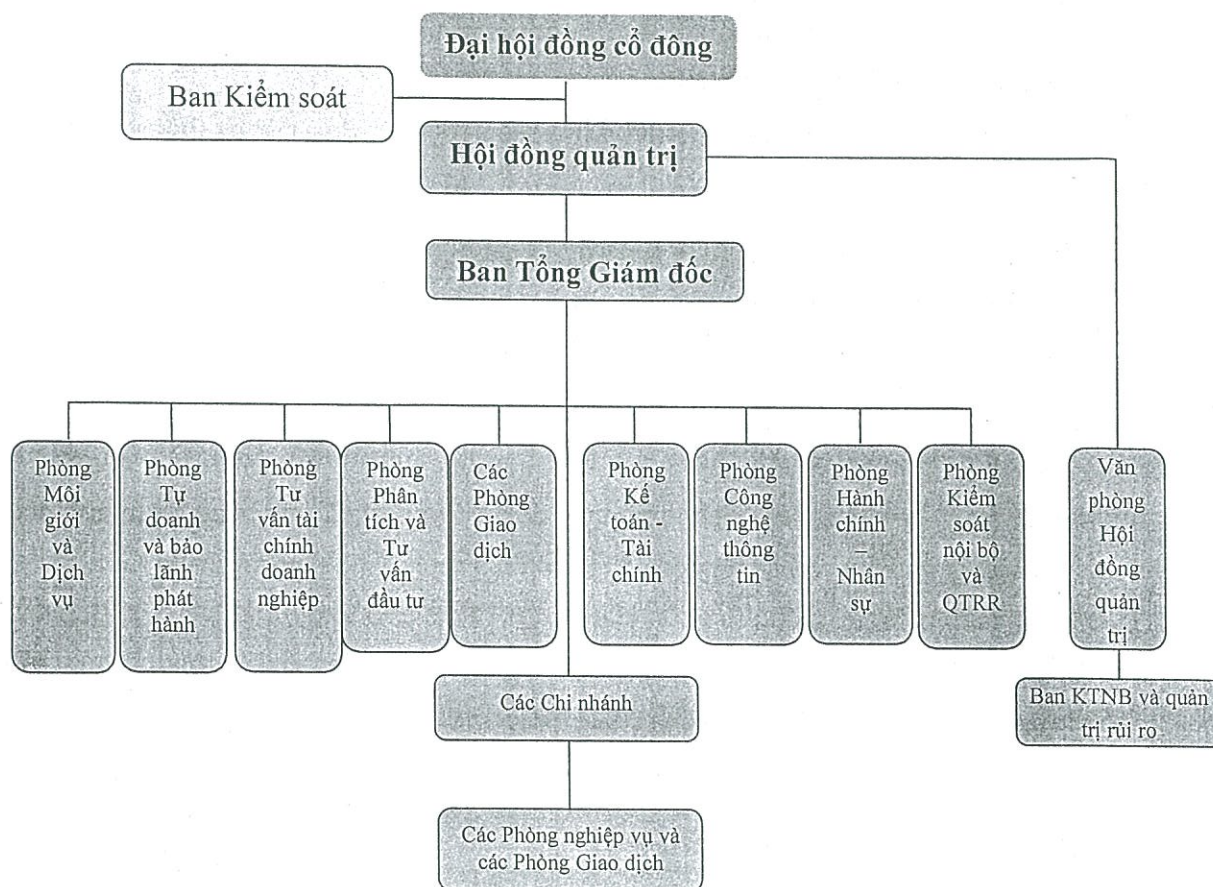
Đại hội đồng cổ đông

Ban Kiểm soát

Hội đồng quản trị

Ban Tổng Giám đốc

Phòng Môi giới và Dịch vụ

Phòng Tự doanh và bảo lãnh phát hành

Phòng Tư vấn tài chính doanh nghiệp

Phòng Phân tích và Tư vấn đầu tư

Các Phòng Giao dịch

Phòng Kế toán - Tài chính

Phòng Công nghệ thông tin

Phòng Hành chính – Nhân sự

Phòng Kiểm soát nội bộ và QTRR

Văn phòng Hội đồng quản trị

Các Chi nhánh

Ban KTNB và quản trị rủi ro

Các Phòng nghiệp vụ và các Phòng Giao dịch